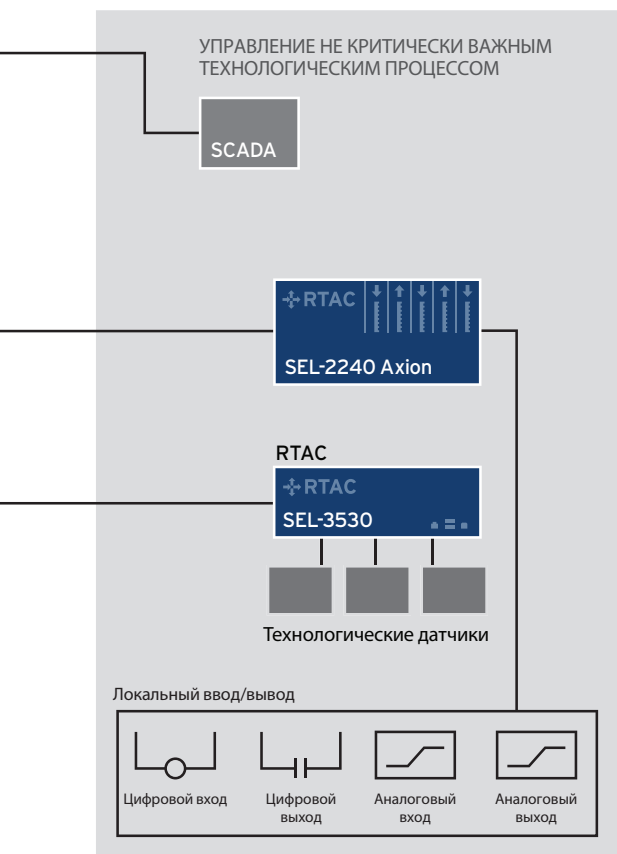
УПРАВЛЕНИЕ НЕ КРИТИЧЕСКИ ВАЖНЫМ ТЕХНОЛОГИЧЕСКИМ ПРОЦЕССОМ

SCADA

RTAC

SEL-2240 Axion

RTAC

RTAC

SEL-3530

Технологические датчики

Локальный ввод/вывод

Цифровой вход

Цифровой выход

Аналоговый вход

Аналоговый выход